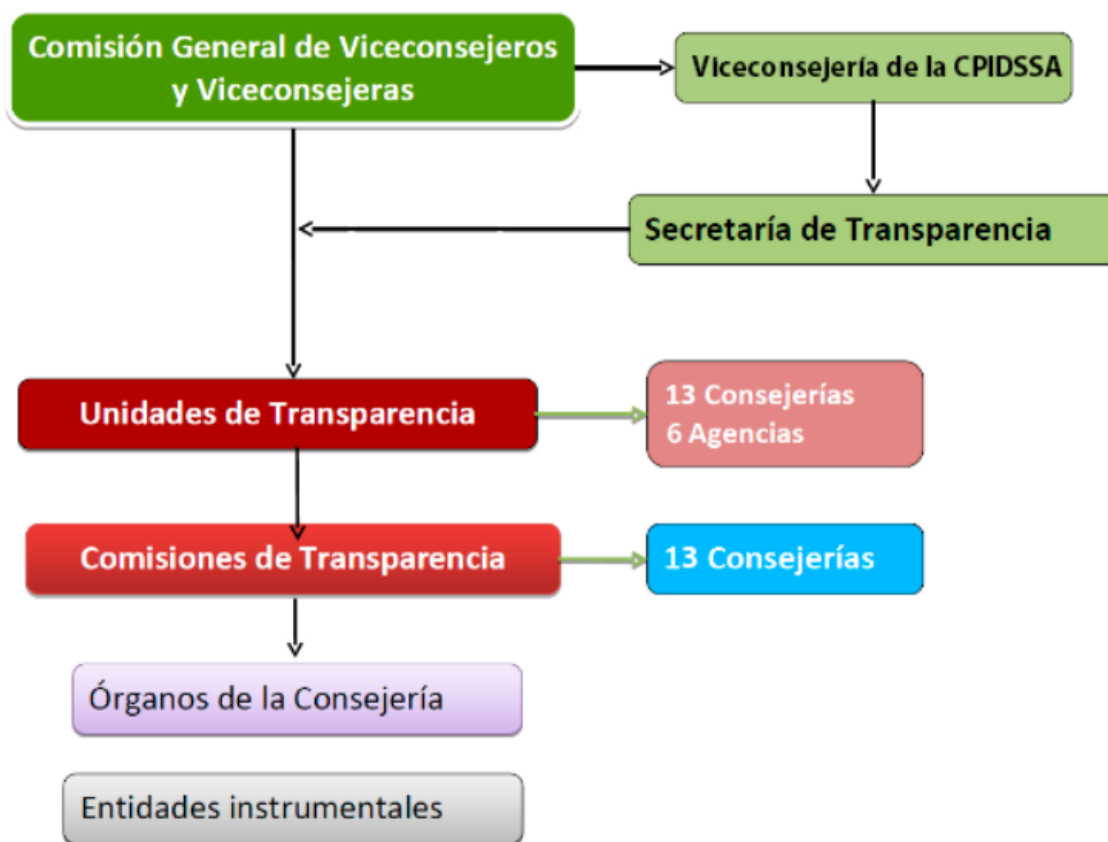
Comisión General de Viceconsejeros y Viceconsejeras

Viceconsejería de la CPIDSSA

Secretaría de Transparencia

Unidades de Transparencia

13 Consejerías
6 Agencias

Comisiones de Transparencia

13 Consejerías

Órganos de la Consejería

Entidades instrumentales